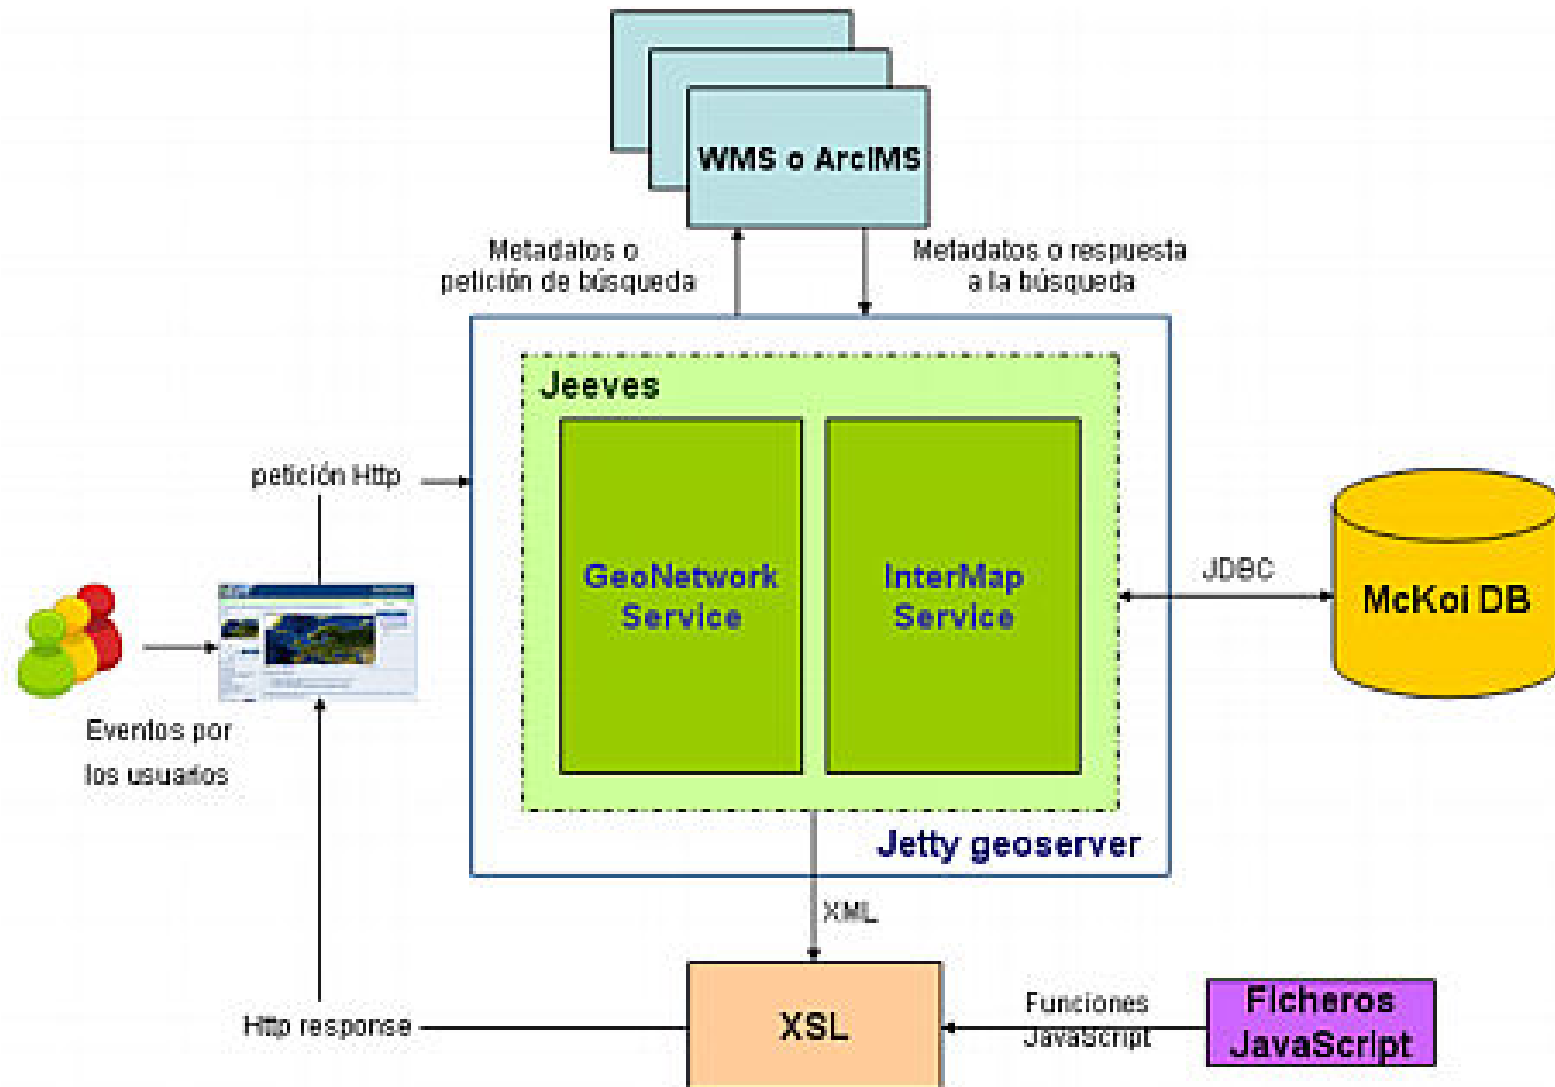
WMS o ArcIMS

Metadatos o petición de búsqueda

Metadatos o respuesta a la búsqueda

Jeeves

GeoNetwork Service

InterMap Service

Jetty geoserver

petición Http

JDBC

McKoi DB

Eventos por los usuarios

XML

XSL

Http response

Funciones JavaScript

Ficheros JavaScript